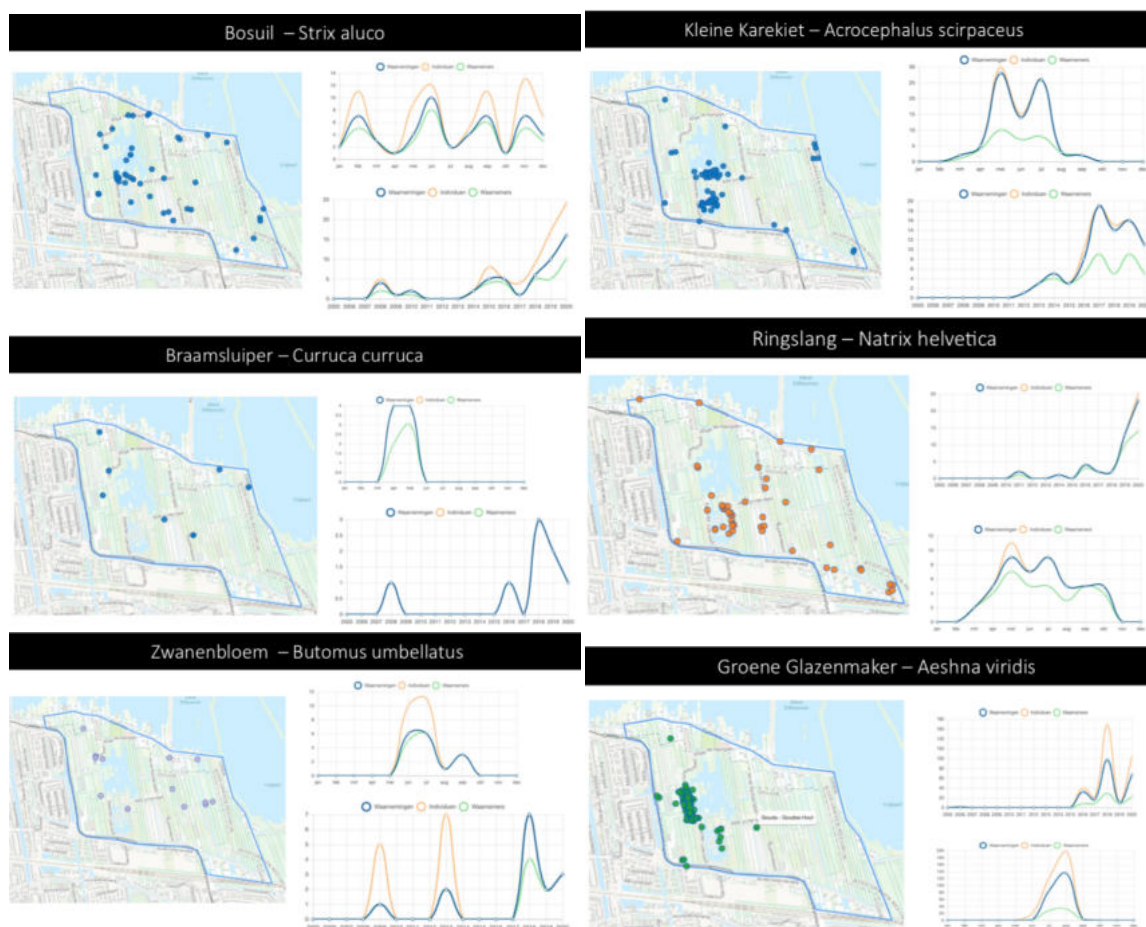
Bosuil – Strix aluco

Waarnemingen Individuen Waarnemers

Waarnemingen Individuen Waarnemers

Kleine Karekiet – Acrocephalus scirpaceus

Waarnemingen Individuen Waarnemers

Waarnemingen Individuen Waarnemers

Braamsluiper – Curruca curruca

Waarnemingen Individuen Waarnemers

Waarnemingen Individuen Waarnemers

Ringslang – Natrix helvetica

Waarnemingen Individuen Waarnemers

Waarnemingen Individuen Waarnemers

Zwanenbloem – Butomus umbellatus

Waarnemingen Individuen Waarnemers

Waarnemingen Individuen Waarnemers

Groene Glazenmaker – Aeshna viridis

Waarnemingen Individuen Waarnemers

Waarnemingen Individuen Waarnemers